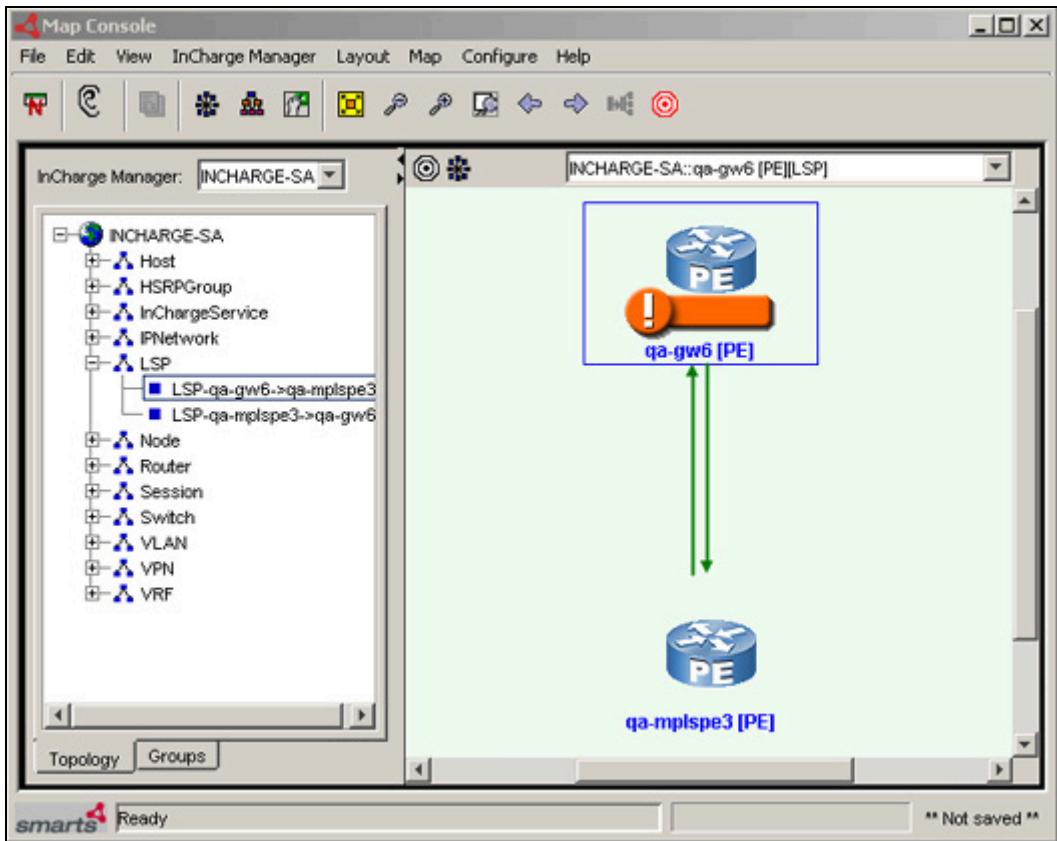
Map Console

File Edit View InCharge Manager Layout Map Configure Help

InCharge Manager: INCHARGE-SA

INCHARGE-SA::qa-gw6 [PE][LSP]

INCHARGE-SA
Host
HSRPGroup
InChargeService
IPNetwork
LSP
LSP-qa-gw6->qa-mplspe3
LSP-qa-mplspe3->qa-gw6
Node
Router
Session
Switch
VLAN
VPN
VRF

Topology
Groups

PE
qa-gw6 [PE]

PE
qa-mplspe3 [PE]

smarts
Ready
** Not saved **